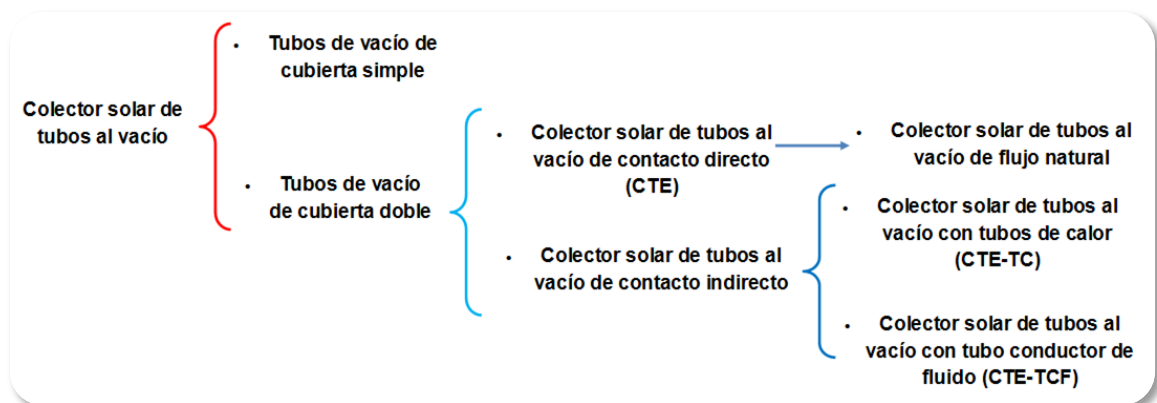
Colector solar de tubos al vacío

• Tubos de vacío de cubierta simple

• Tubos de vacío de cubierta doble

• Colector solar de tubos al vacío de contacto directo (CTE)

• Colector solar de tubos al vacío de flujo natural

• Colector solar de tubos al vacío de contacto indirecto

• Colector solar de tubos al vacío con tubos de calor (CTE-TC)

• Colector solar de tubos al vacío con tubo conductor de fluido (CTE-TCF)